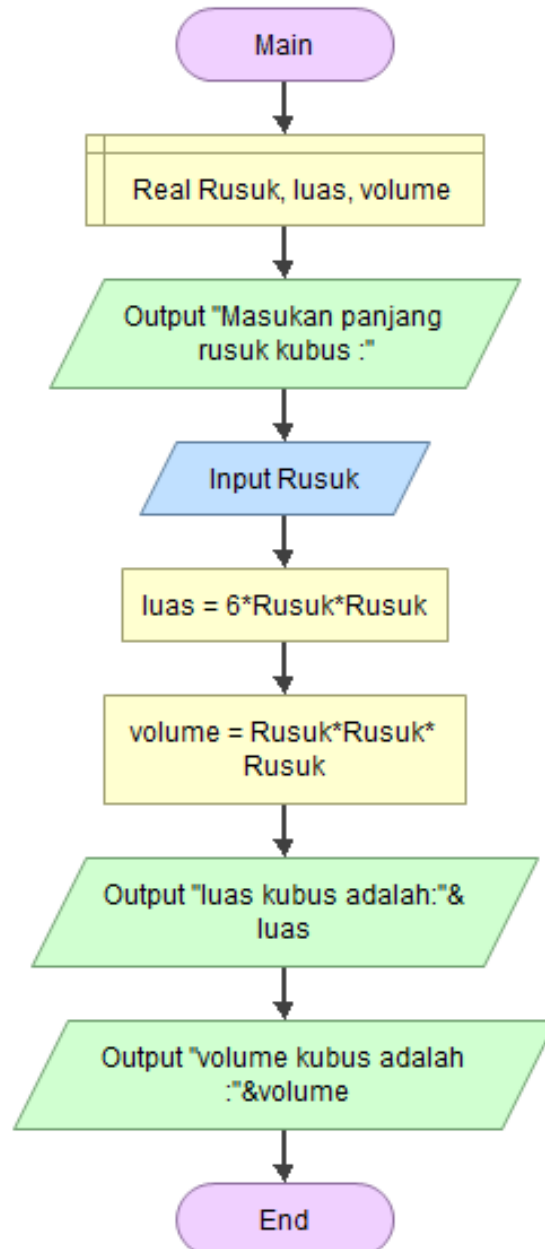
Main

Real Rusuk, luas, volume

Output "Masukan panjang rusuk kubus :"

Input Rusuk

luas = 6*Rusuk*Rusuk

volume = Rusuk*Rusuk*Rusuk

Output "luas kubus adalah:"& luas

Output "volume kubus adalah :"&volume

End